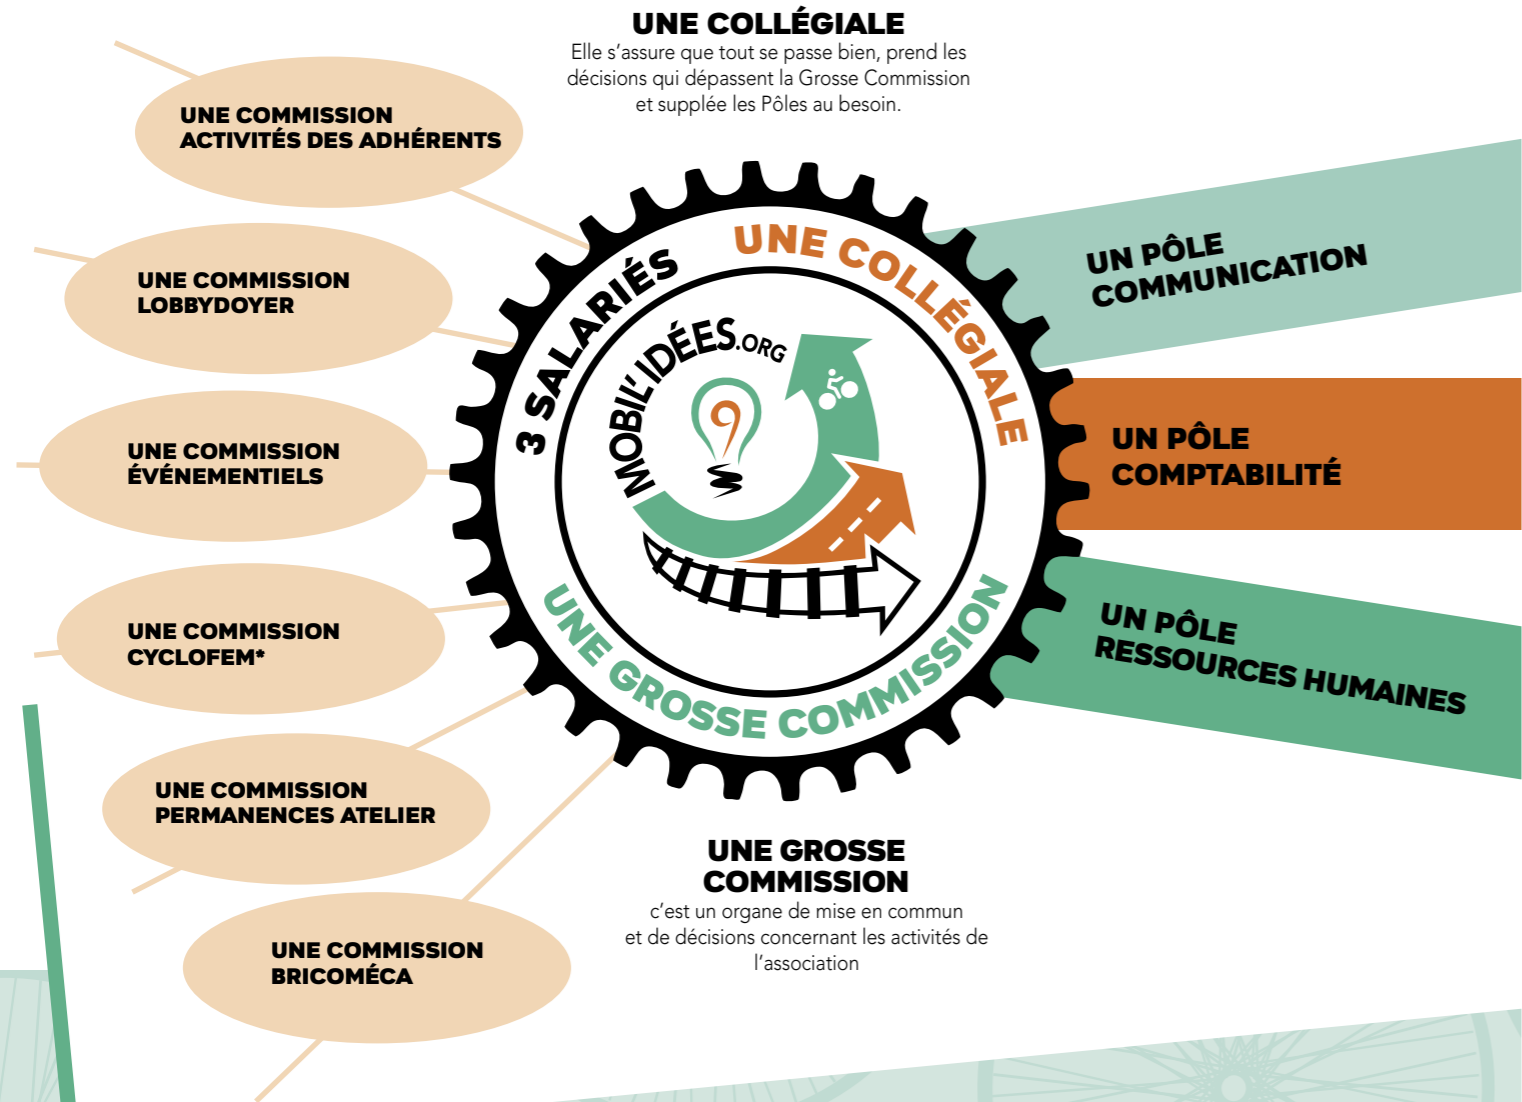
UNE COLLÉGIALE
Elle s'assure que tout se passe bien, prend les décisions qui dépassent la Grosse Commission et supplée les Pôles au besoin.

UNE COMMISSION ACTIVITÉS DES ADHÉRENTS

UNE COMMISSION LOBBYDOYER

UNE COMMISSION ÉVÉNEMENTIELS

UNE COMMISSION CYCLOFEM*

UNE COMMISSION PERMANENCES ATELIER

UNE COMMISSION BRICOMÉCA

3 SALARIÉS
UNE COLLÉGIALE
MOBIL'IDÉES.ORG
UNE GROSSE COMMISSION

UN PÔLE COMMUNICATION

UN PÔLE COMPTABILITÉ

UN PÔLE RESSOURCES HUMAINES

UNE GROSSE COMMISSION
c'est un organe de mise en commun et de décisions concernant les activités de l'association